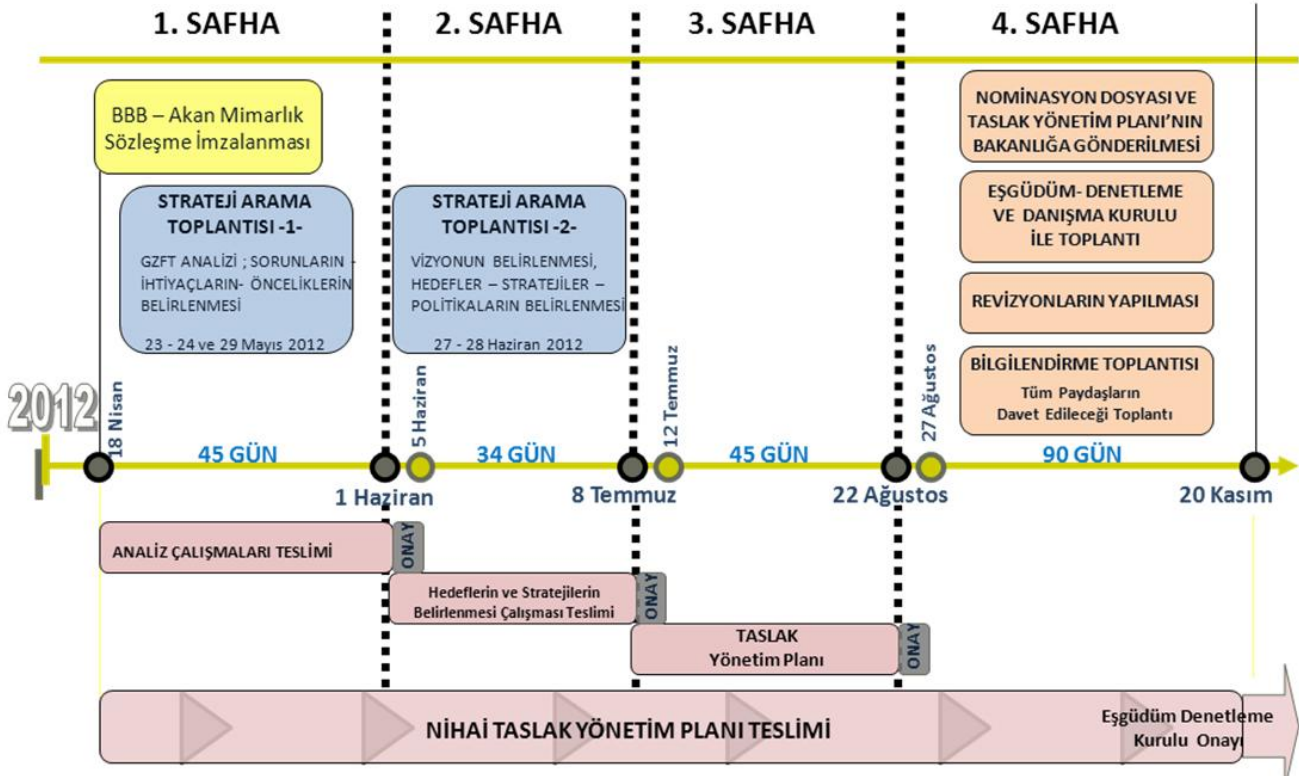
1. SAFHA

2. SAFHA

3. SAFHA

4. SAFHA

BBB – Akan Mimarlık Sözleşme İmzalanması

STRATEJİ ARAMA TOPLANTISI -1-

GZFT ANALİZİ ; SORUNLARIN - İHTİYAÇLARIN- ÖNCELİKLERİN BELİRLENMESİ

23 - 24 ve 29 Mayıs 2012

STRATEJİ ARAMA TOPLANTISI -2-

VİZYONUN BELİRLENMESİ, HEDEFLER – STRATEJİLER – POLİTİKALARIN BELİRLENMESİ

27 - 28 Haziran 2012

NOMİNASYON DOSYASI VE TASLAK YÖNETİM PLANI'NIN BAKANLIĞA GÖNDERİLMESİ

EŞGÜDÜM- DENETLEME VE DANIŞMA KURULU İLE TOPLANTI

REVİZYONLARIN YAPILMASI

BİLGİLENDİRME TOPLANTISI

Tüm Paydaşların Davet Edileceği Toplantı

2012

18 Nisan

45 GÜN

1 Haziran

5 Haziran

34 GÜN

8 Temmuz

12 Temmuz

45 GÜN

22 Ağustos

27 Ağustos

90 GÜN

20 Kasım

ANALİZ ÇALIŞMALARI TESLİMİ

ONAY

Hedeflerin ve Stratejilerin Belirlenmesi Çalışması Teslimi

ONAY

TASLAK Yönetim Planı

ONAY

NİHAİ TASLAK YÖNETİM PLANI TESLİMİ

Eşgüdüm Denetleme Kurulu Onayı